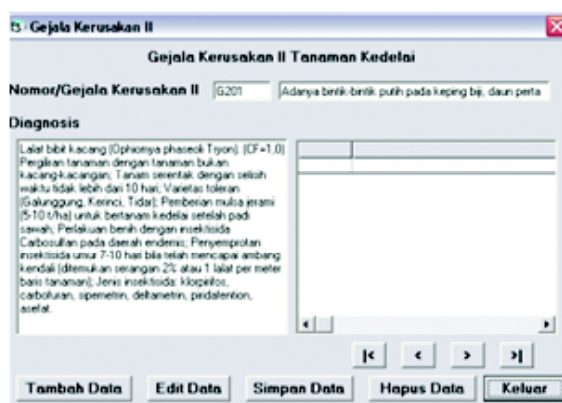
Gejala Kerusakan II

Gejala Kerusakan II Tanaman Kedelai

Nomor/Gejala Kerusakan II G201 Adanya bintik-bintik putih pada keping biji, daun perta

Diagnosis

Lalat bibit kacang (Ophiomyia phaseoli Tryon). (CF=1,0) Pergiliran tanaman dengan tanaman bukan kacang-kacangan; Tanam serentak dengan selisih waktu tidak lebih dari 10 hari; Varietas toleran (Galunggung, Kerinci, Tidar); Pemberian mulsa jerami (5-10 t/ha) untuk bertanam kedelai setelah padi sawah; Perlakuan benih dengan insektisida Carbosulfan pada daerah endemis; Penyemprotan insektisida umur 7-10 hari bila telah mencapai ambang kendali (ditemukan serangan 2% atau 1 lalat per meter baris tanaman); Jenis insektisida: klorpirifos, carbofuran, sipemetrin, deltametrin, piridafention, asefat.

|< < > >|

Tambah Data Edit Data Simpan Data Hapus Data Keluar